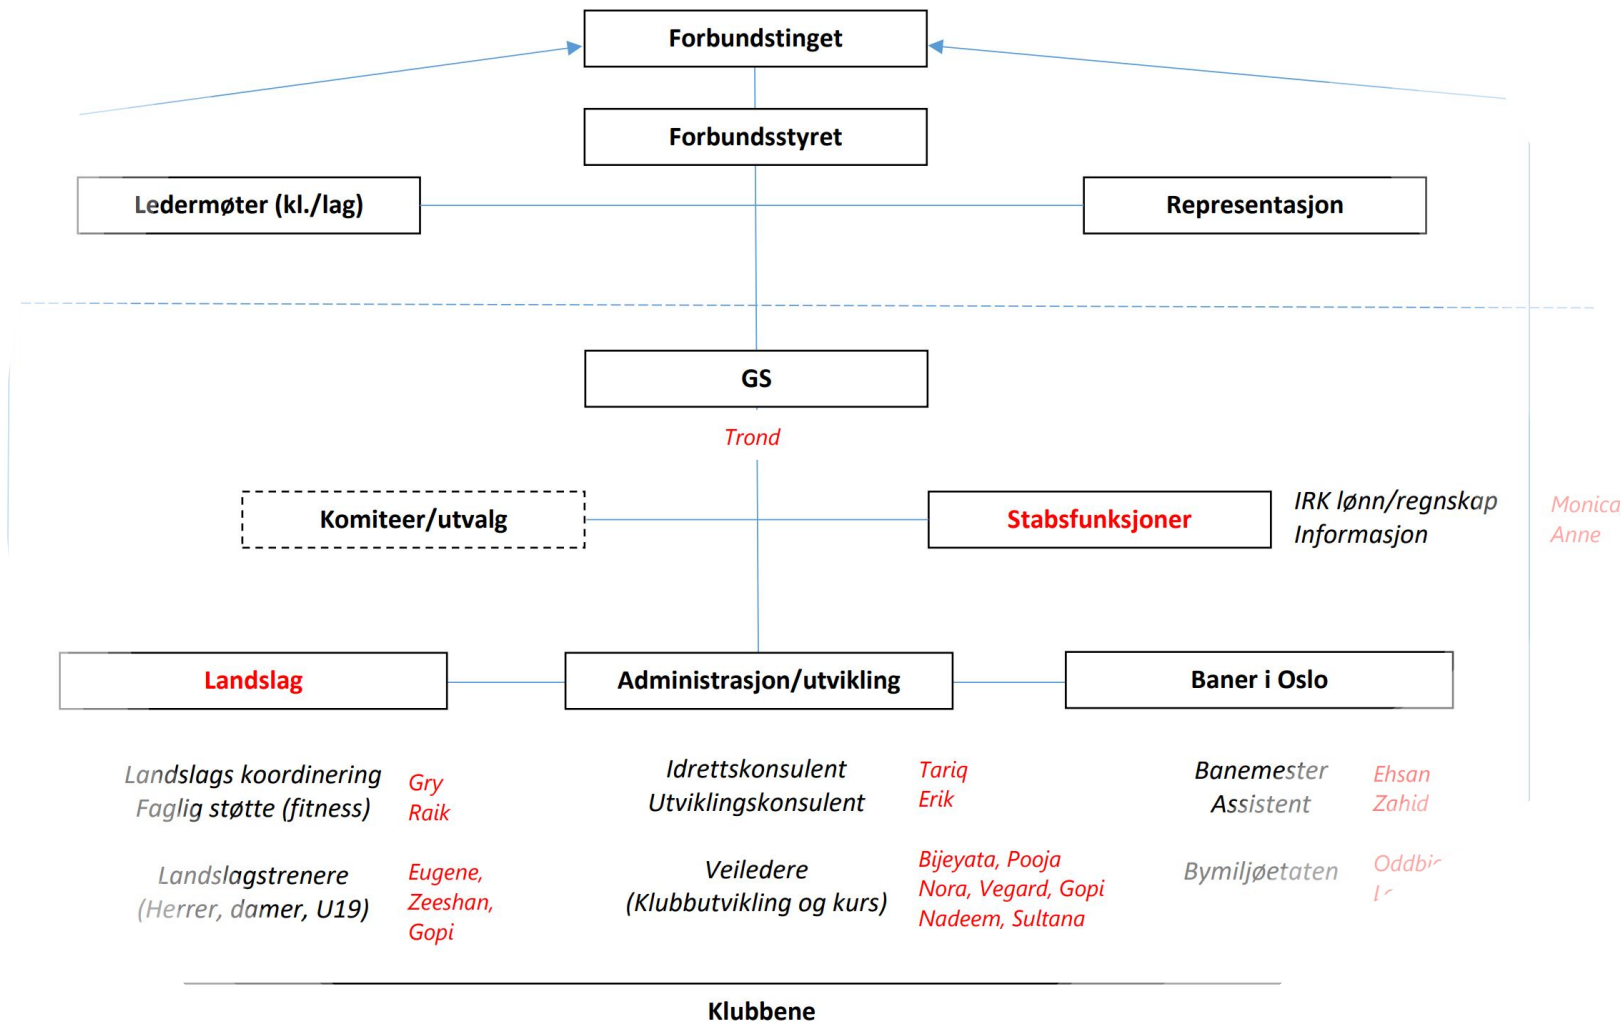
Forbundstinget

Forbundsstyret

Ledermøter (kl./lag)

Representasjon

GS

Trond

Komiteer/utvalg

Stabsfunksjoner

IRK lønn/regnskap
Informasjon

Monica
Anne

Landslag

Administrasjon/utvikling

Baner i Oslo

Landslags koordinering
Faglig støtte (fitness)

Gry
Raik

Idrettskonsulent
Utviklingskonsulent

Tariq
Erik

Banemester
Assistent

Ehsan
Zahid

Landslagstrenere
(Herrer, damer, U19)

Eugene,
Zeeshan,
Gopi

Veiledere
(Klubbutvikling og kurs)

Bijeyata, Pooja
Nora, Vegard, Gopi
Nadeem, Sultana

Bymiljøetaten

Oddbi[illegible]
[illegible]

Klubbene